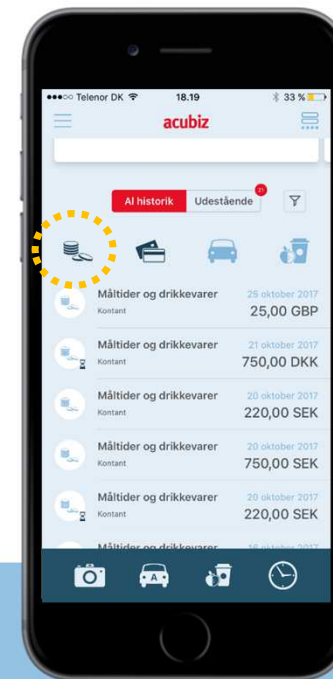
●●●○○ Telenor DK 18.19 33 %

acubiz

Al historik Udestående 21

Måltider og drikkevarer 25 oktober 2017
Kontant 25,00 GBP

Måltider og drikkevarer 21 oktober 2017
Kontant 750,00 DKK

Måltider og drikkevarer 20 oktober 2017
Kontant 220,00 SEK

Måltider og drikkevarer 20 oktober 2017
Kontant 750,00 SEK

Måltider og drikkevarer 20 oktober 2017
Kontant 220,00 SEK

Måltider og drikkevarer 16 oktober 2017